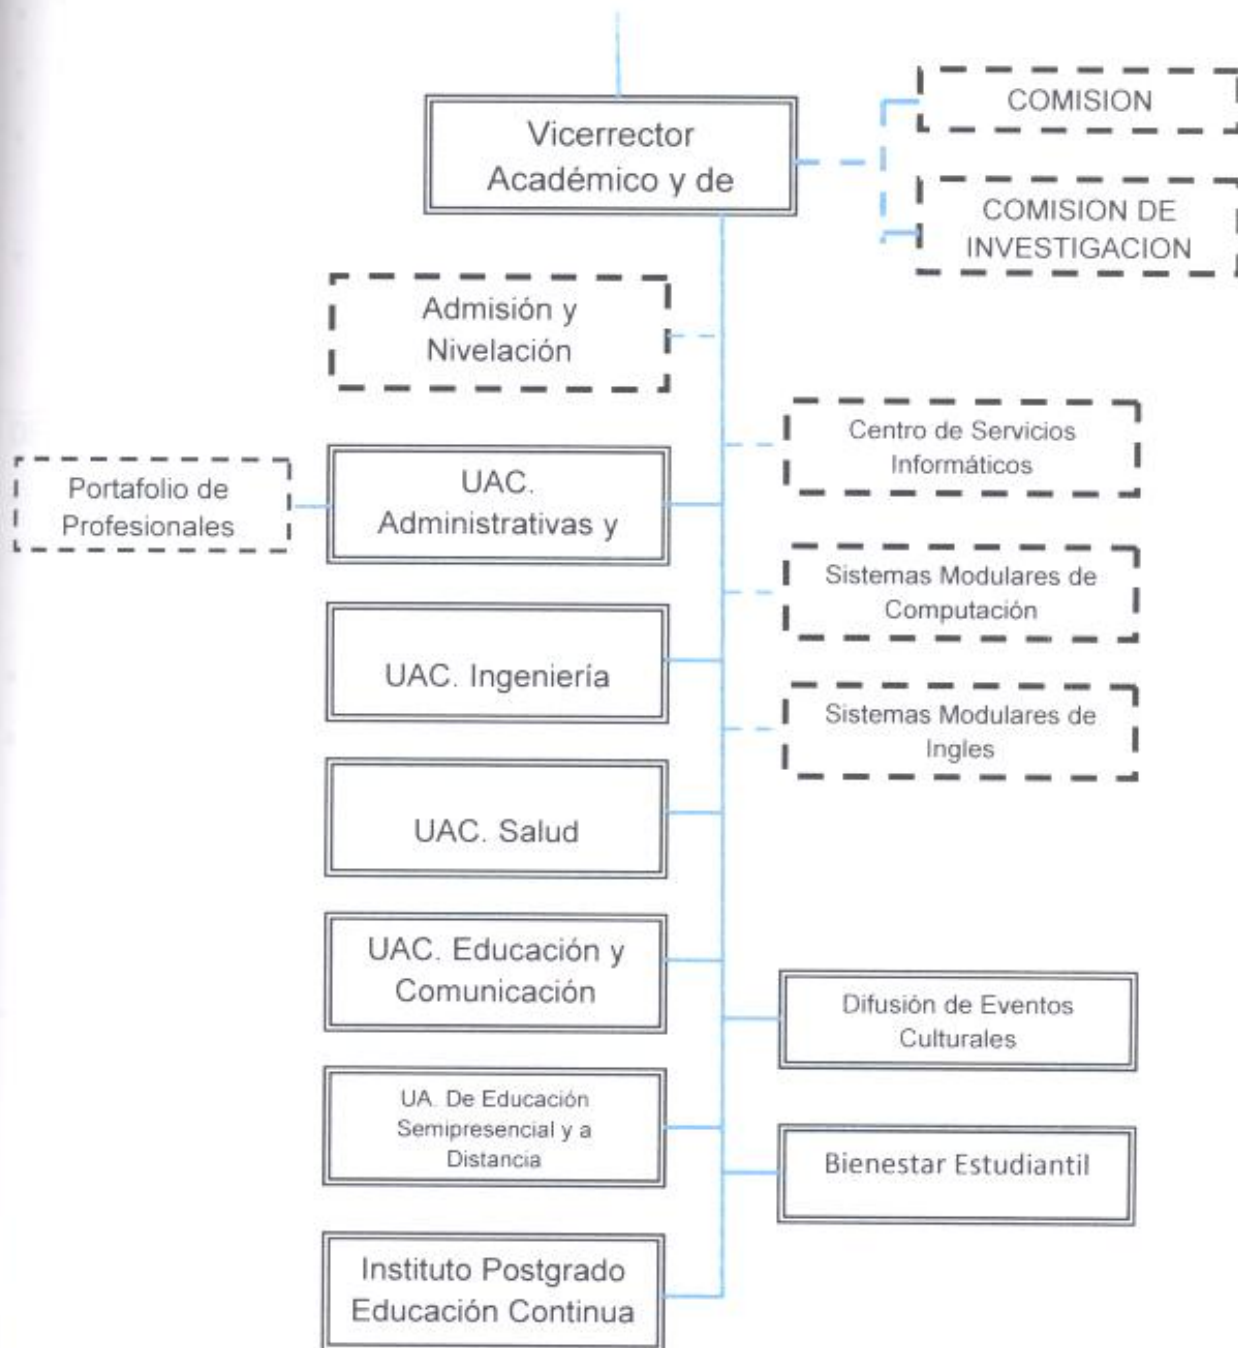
Vicerrector Académico y de

COMISION

COMISION DE INVESTIGACION

Admisión y Nivelación

Centro de Servicios Informáticos

Portafolio de Profesionales

UAC. Administrativas y

Sistemas Modulares de Computación

UAC. Ingeniería

Sistemas Modulares de Ingles

UAC. Salud

UAC. Educación y Comunicación

Difusión de Eventos Culturales

UA. De Educación Semipresencial y a Distancia

Bienestar Estudiantil

Instituto Postgrado Educación Continua